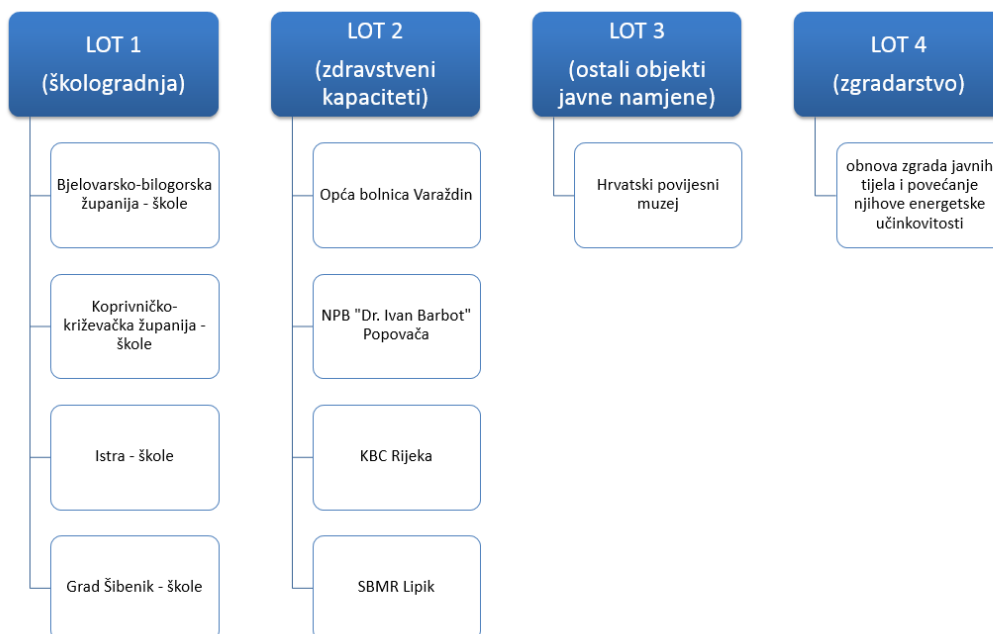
LOT 1
(škologradnja)

Bjelovarsko-bilogorska županija - škole

Koprivničko-križevačka županija - škole

Istra - škole

Grad Šibenik - škole

LOT 2
(zdravstveni kapaciteti)

Opća bolnica Varaždin

NPB "Dr. Ivan Barbot" Popovača

KBC Rijeka

SBMR Lipik

LOT 3
(ostali objekti javne namjene)

Hrvatski povijesni muzej

LOT 4
(zgradarstvo)

obnova zgrada javnih tijela i povećanje njihove energetske učinkovitosti